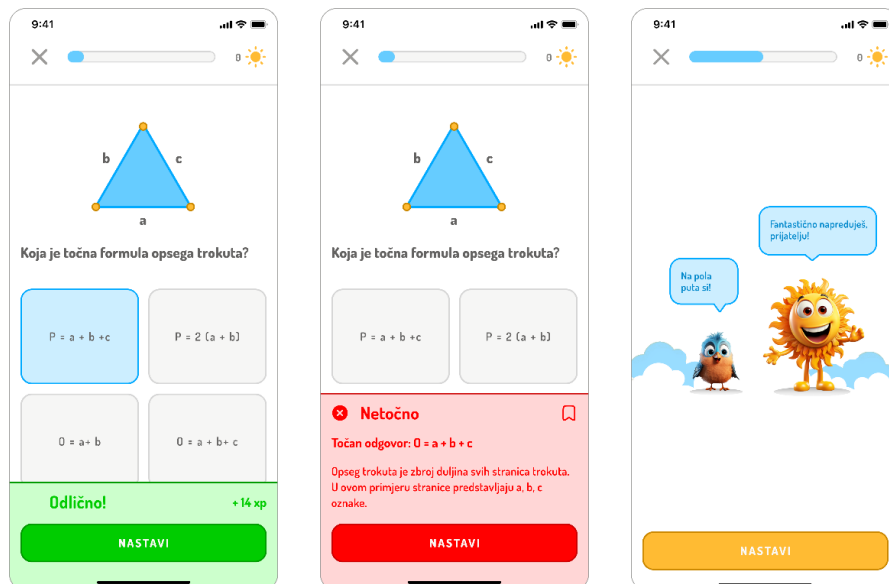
9:41

0

b c a

Koja je točna formula opsega trokuta?

P = a + b +c

P = 2 (a + b)

O = a+ b

O = a + b+ c

Odlično!

+ 14 xp

NASTAVI

9:41

0

b c a

Koja je točna formula opsega trokuta?

P = a + b +c

P = 2 (a + b)

Netočno

Točan odgovor: O = a + b + c

Opseg trokuta je zbroj duljina svih stranica trokuta. U ovom primjeru stranice predstavljaju a, b, c oznake.

NASTAVI

9:41

0

Fantastično napreduješ, prijatelju!

Na pola puta si!

NASTAVI